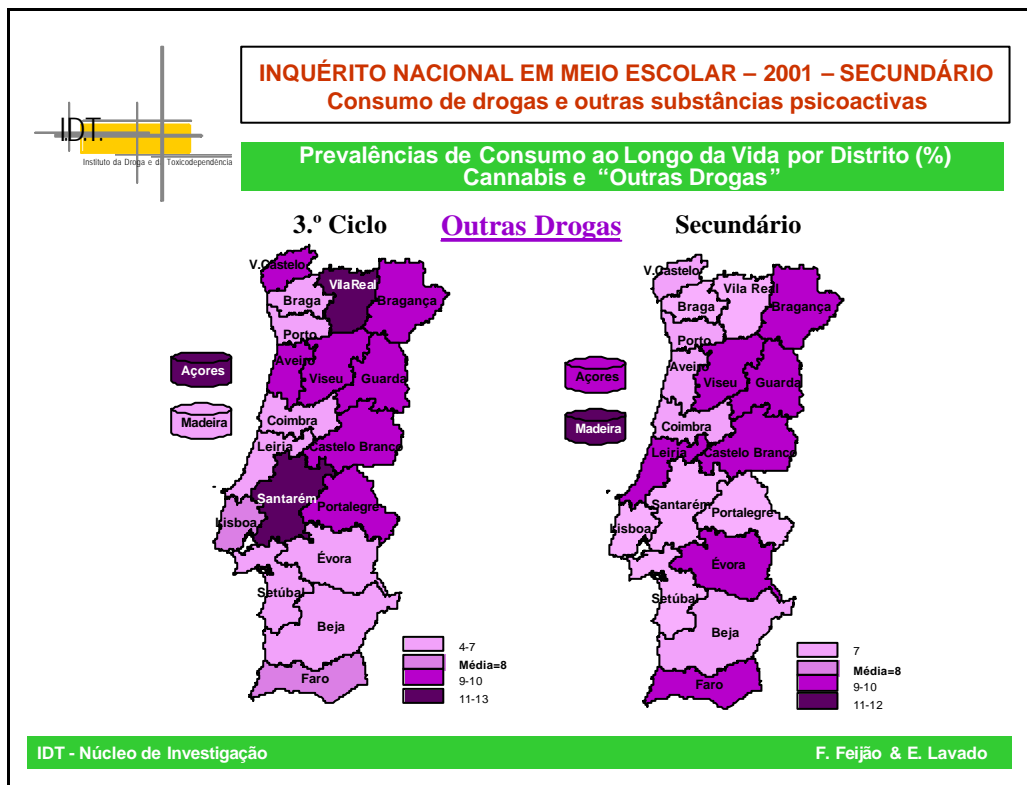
IDT
Instituto da Droga e da Toxicodependência

INQUÉRITO NACIONAL EM MEIO ESCOLAR – 2001 – SECUNDÁRIO
Consumo de drogas e outras substâncias psicoactivas

Prevalências de Consumo ao Longo da Vida por Distrito (%)
Cannabis e "Outras Drogas"

3.º Ciclo

Outras Drogas

Secundário

V.Castelo
Vila Real
Braga
Bragança
Porto
Aveiro
Viseu
Guarda
Açores
Madeira
Coimbra
Leiria
Castelo Branco
Santarém
Portalegre
Lisboa
Évora
Setúbal
Beja
Faro

4-7
Média=8
9-10
11-13

V.Castelo
Vila Real
Braga
Bragança
Porto
Aveiro
Viseu
Guarda
Açores
Madeira
Coimbra
Leiria
Castelo Branco
Santarém
Portalegre
Lisboa
Évora
Setúbal
Beja
Faro

7
Média=8
9-10
11-12

IDT - Núcleo de Investigação

F. Feijão & E. Lavado